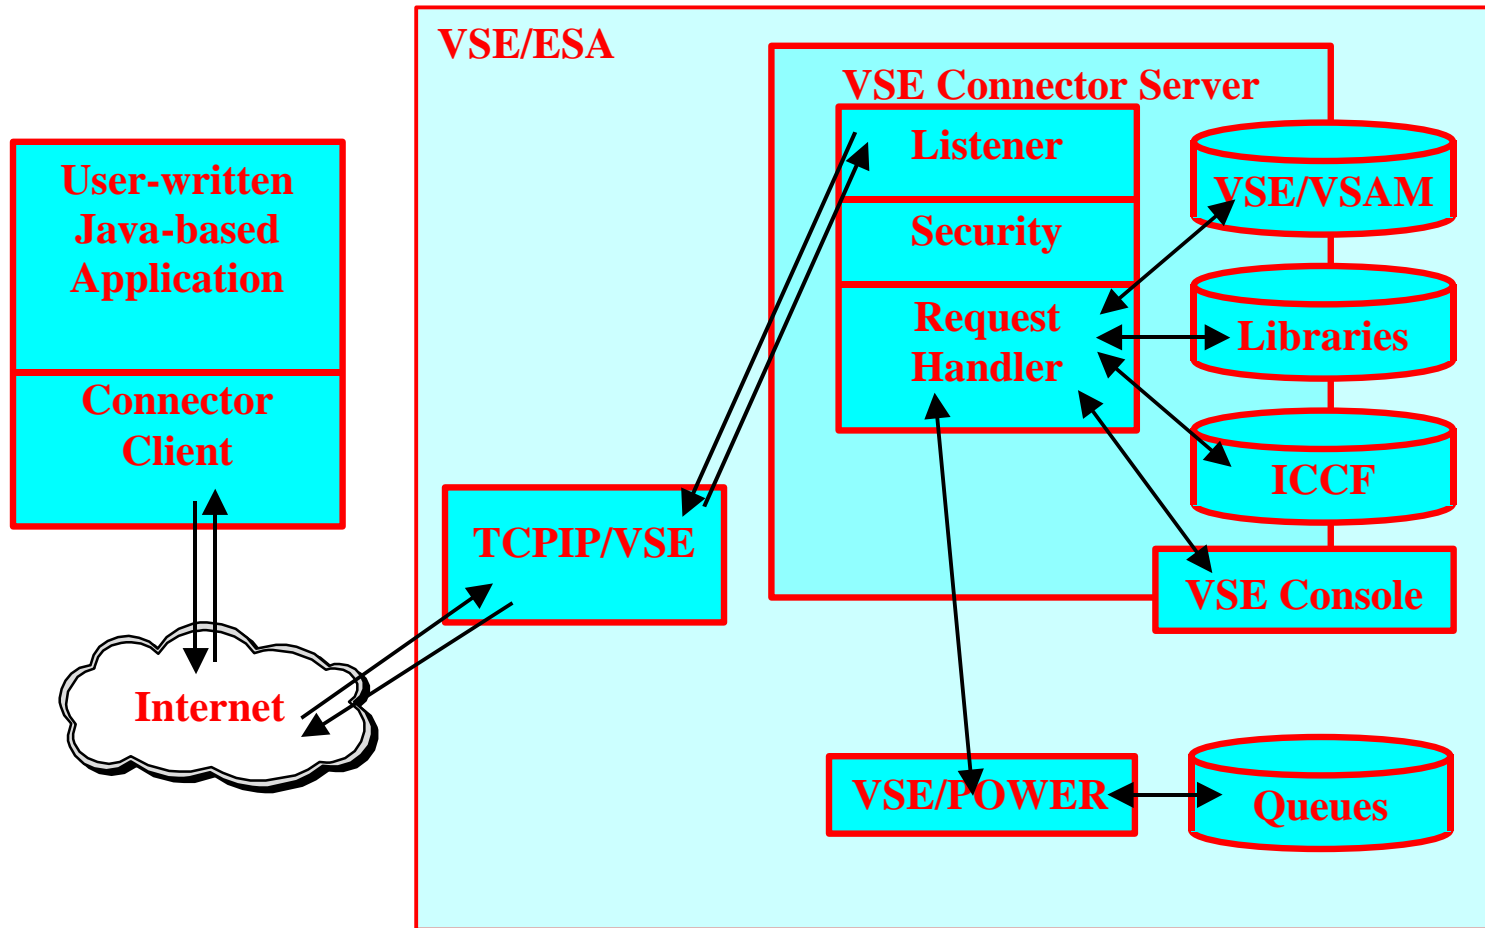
User-written Java-based Application

Connector Client

Internet

VSE/ESA

TCPIP/VSE

VSE Connector Server

Listener

Security

Request Handler

VSE/VSAM

Libraries

ICCF

VSE Console

VSE/POWER

Queues